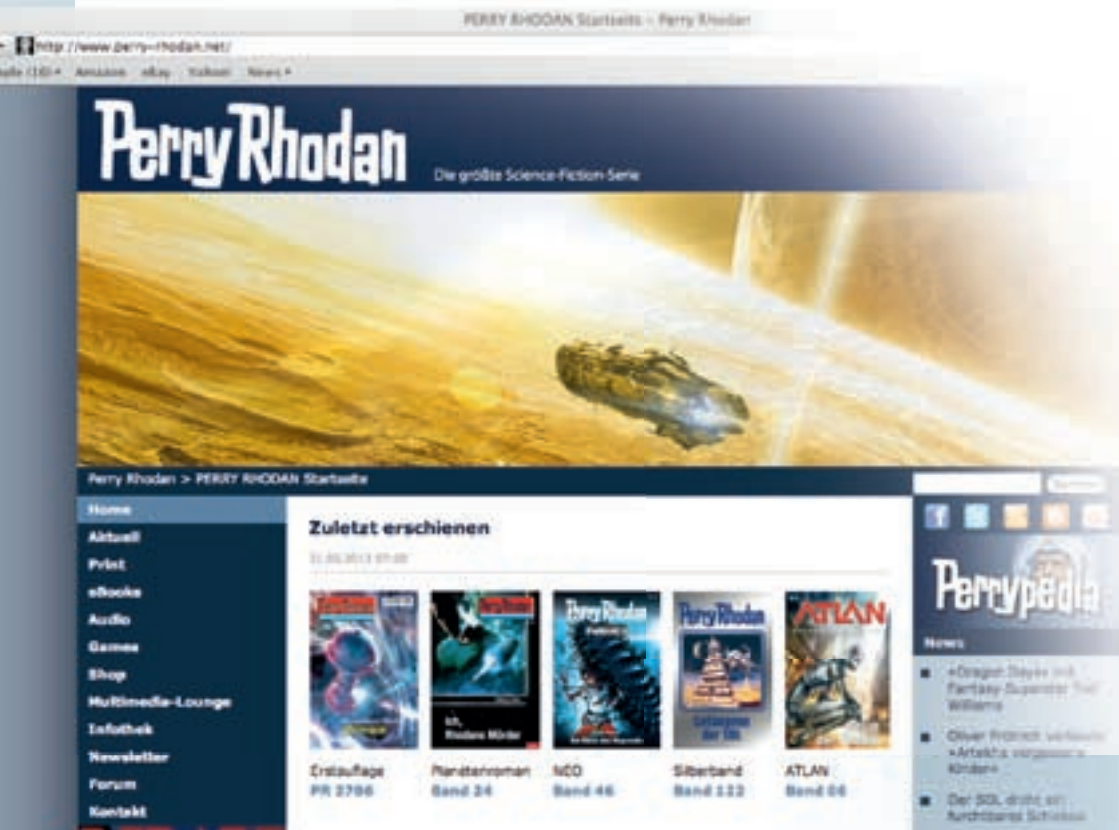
PERRY RHODAN Startseite – Perry Rhodan

http://www.perry-rhodan.net/

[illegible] Amazon eBay Yahoo! News

PerryRhodan

Die größte Science-Fiction-Serie

Perry Rhodan > PERRY RHODAN Startseite

Home
Aktuell
Print
eBooks
Audio
Games
Shop
Multimedia-Lounge
Infothek
Newsletter
Forum
Kontakt

Zuletzt erschienen

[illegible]

Erstauflage
PR 2706

Planetenroman
Band 24

NEO
Band 46

Silberband
Band 122

ATLAN
Band 06

Perrypedia

News

»Dragon Days« mit Fantasy-Superstar Tad Williams

Oliver Fröhlich verfasst »Arkoniens vergessene Kinder«

Der SOL droht ein furchtbares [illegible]